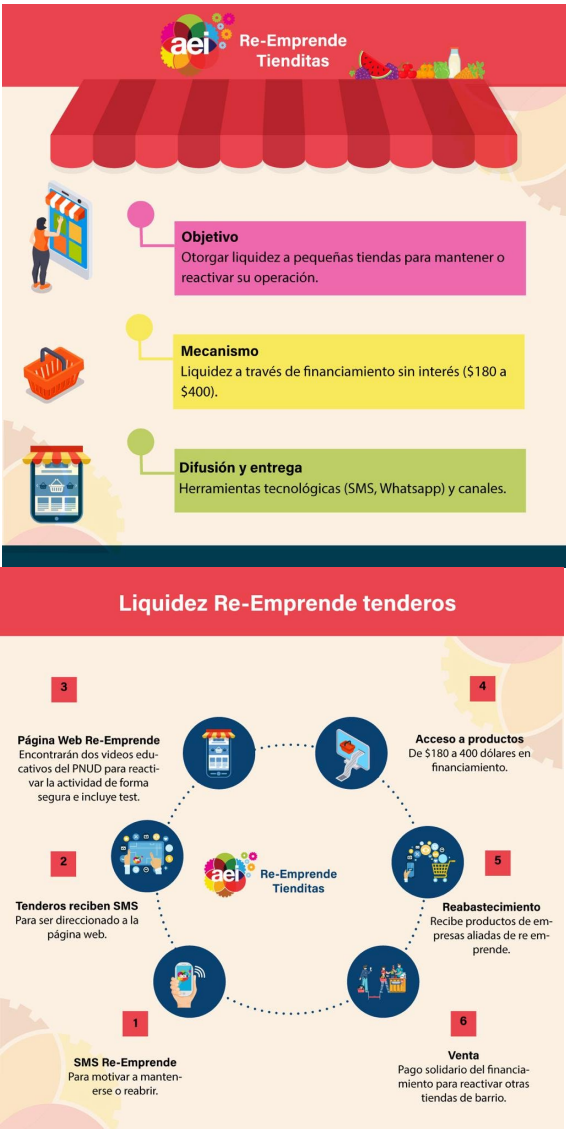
aei Re-Emprende Tienditas

Objetivo
Otorgar liquidez a pequeñas tiendas para mantener o reactivar su operación.

Mecanismo
Liquidez a través de financiamiento sin interés ($180 a $400).

Difusión y entrega
Herramientas tecnológicas (SMS, Whatsapp) y canales.

Liquidez Re-Emprende tenderos

3
Página Web Re-Emprende
Encontrarán dos videos educativos del PNUD para reactivar la actividad de forma segura e incluye test.

4
Acceso a productos
De $180 a 400 dólares en financiamiento.

2
Tenderos reciben SMS
Para ser direccionado a la página web.

aei Re-Emprende Tienditas

5
Reabastecimiento
Recibe productos de empresas aliadas de re emprende.

1
SMS Re-Emprende
Para motivar a mantenerse o reabrir.

6
Venta
Pago solidario del financiamiento para reactivar otras tiendas de barrio.